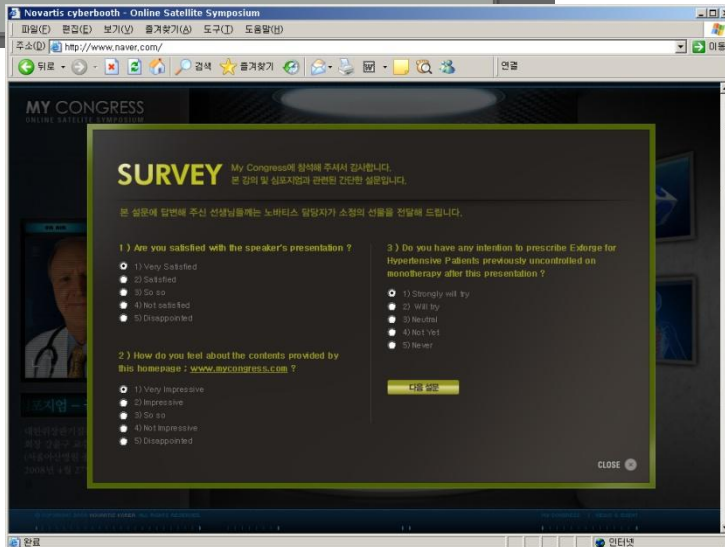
Novartis cyberbooth - Online Satellite Symposium

파일(F) 편집(E) 보기(V) 즐겨찾기(A) 도구(T) 도움말(H)

주소(D) http://www.naver.com/

이동

뒤로 검색 즐겨찾기 연결

MY CONGRESS
ONLINE SATELLITE SYMPOSIUM

SURVEY My Congress에 참석해 주셔서 감사합니다. 본 강의 및 심포지엄과 관련된 간단한 설문입니다.

본 설문에 답변해 주신 선생님들께는 노바티스 담당자가 소정의 선물을 전달해 드립니다.

1 ) Are you satisfied with the speaker's presentation ?
1) Very Satisfied
2) Satisfied
3) So so
4) Not satisfied
5) Disappointed

2 ) How do you feel about the contents provided by this homepage : www.mycongress.com ?
1) Very Impressive
2) Impressive
3) So so
4) Not Impressive
5) Disappointed

3 ) Do you have any intention to prescribe Exforge for Hypertensive Patients previously uncontrolled on monotherapy after this presentation ?
1) Strongly will try
2) Will try
3) Neutral
4) Not Yet
5) Never

다음 설문

CLOSE

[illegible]

완료

인터넷